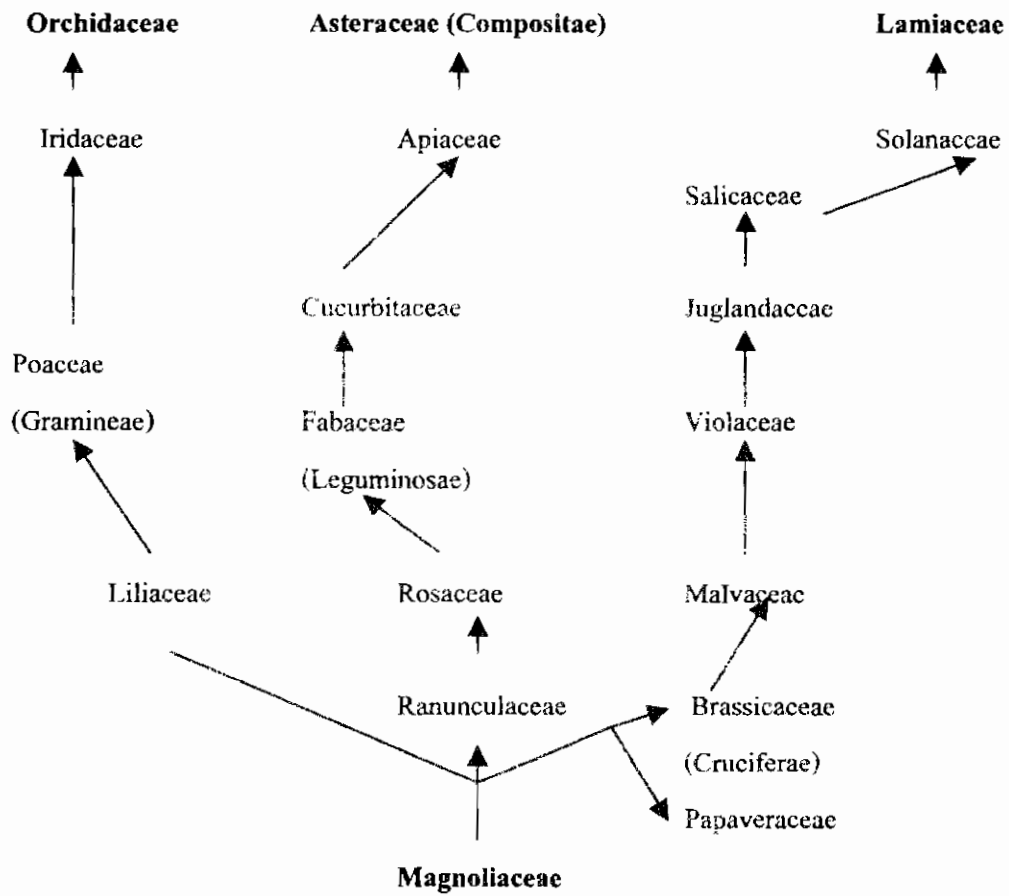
Orchidaceae

Asteraceae (Compositae)

Lamiaceae

Iridaceae

Apiaceae

Solanaccae

Salicaceae

Cucurbitaceae

Juglandaccae

Poaceae (Gramineae)

Fabaceae (Leguminosae)

Violaceae

Liliaceae

Rosaceae

Malvaceac

Ranunculaceae

Brassicaceae (Cruciferae)

Papaveraceae

Magnoliaceae